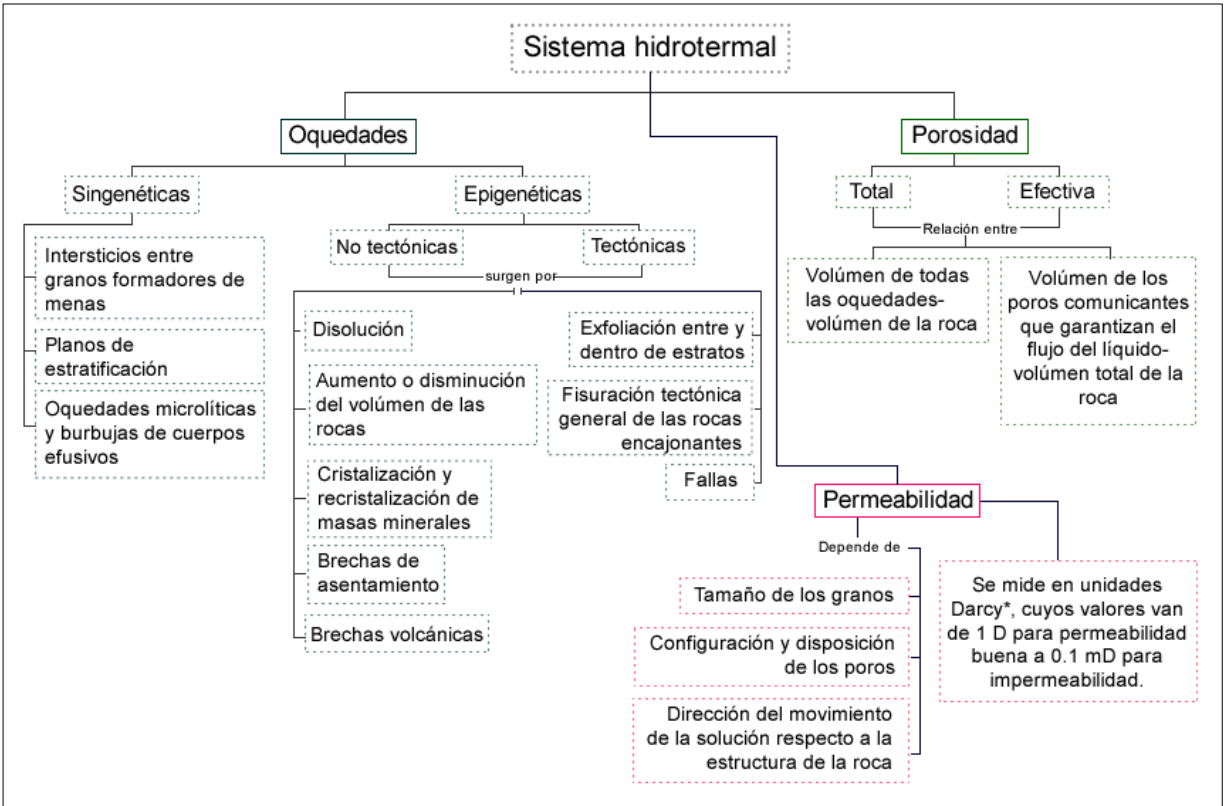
Sistema hidrotermal

Oquedades

Singenéticas

Intersticios entre granos formadores de menas

Planos de estratificación

Oquedades microlíticas y burbujas de cuerpos efusivos

Epigenéticas

No tectónicas

Tectónicas

surgen por

Disolución

Aumento o disminución del volúmen de las rocas

Cristalización y recristalización de masas minerales

Brechas de asentamiento

Brechas volcánicas

Exfoliación entre y dentro de estratos

Fisuración tectónica general de las rocas encajonantes

Fallas

Porosidad

Total

Efectiva

Relación entre

Volúmen de todas las oquedades-volúmen de la roca

Volúmen de los poros comunicantes que garantizan el flujo del líquido-volúmen total de la roca

Permeabilidad

Depende de

Tamaño de los granos

Configuración y disposición de los poros

Dirección del movimiento de la solución respecto a la estructura de la roca

Se mide en unidades Darcy*, cuyos valores van de 1 D para permeabilidad buena a 0.1 mD para impermeabilidad.